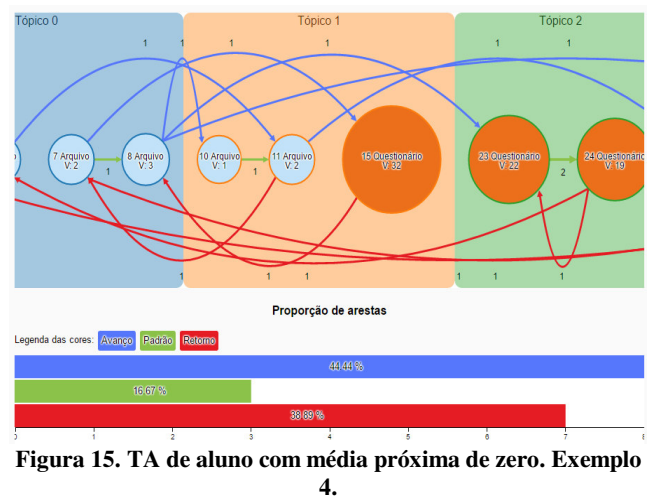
Tópico 0

Tópico 1

Tópico 2

1 1 1 1 1 1

7 Arquivo
V: 2

1

8 Arquivo
V: 3

10 Arquivo
V: 1

1

11 Arquivo
V: 2

15 Questionário
V: 32

23 Questionário
V: 22

2

24 Questionário
V: 19

1 1 1 1 1 1

Proporção de arestas

Legenda das cores: Avanço Padrão Retorno

44.44 %

16.67 %

38.89 %

0 1 2 3 4 5 6 7 8

Figura 15. TA de aluno com média próxima de zero. Exemplo 4.